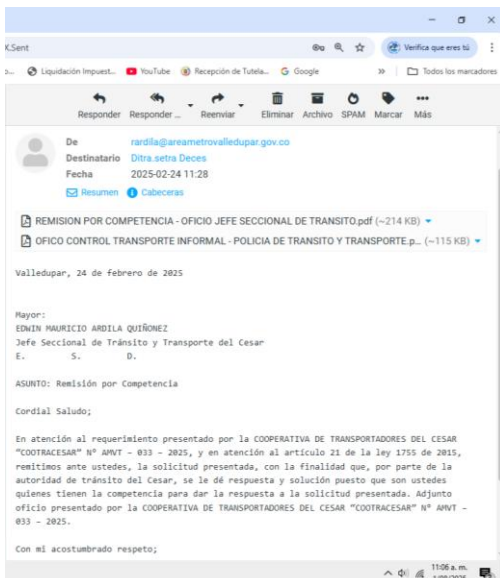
K.Sent

Verifica que eres tú

Liquidación Impuest... YouTube Recepción de Tutela... Google

» Todos los marcadores

Responder Responder ... Reenviar Eliminar Archivo SPAM Marcar Más

De rardila@areametrovalledupar.gov.co
Destinatario Ditra.setra Deces
Fecha 2025-02-24 11:28
Resumen Cabeceras

REMISION POR COMPETENCIA - OFICIO JEFE SECCIONAL DE TRANSITO.pdf (~214 KB)
OFICO CONTROL TRANSPORTE INFORMAL - POLICIA DE TRANSITO Y TRANSPORTE.p... (~115 KB)

Valledupar, 24 de febrero de 2025

Mayor:
EDWIN MAURICIO ARDILA QUIÑONEZ
Jefe Seccional de Tránsito y Transporte del Cesar
E. S. D.

ASUNTO: Remisión por Competencia

Cordial Saludo;

En atención al requerimiento presentado por la COOPERATIVA DE TRANSPORTADORES DEL CESAR "COOTRACESAR" N° AMVT – 033 – 2025, y en atención al artículo 21 de la ley 1755 de 2015, remitimos ante ustedes, la solicitud presentada, con la finalidad que, por parte de la autoridad de tránsito del Cesar, se le dé respuesta y solución puesto que son ustedes quienes tienen la competencia para dar la respuesta a la solicitud presentada. Adjunto oficio presentado por la COOPERATIVA DE TRANSPORTADORES DEL CESAR "COOTRACESAR" N° AMVT – 033 – 2025.

Con mi acostumbrado respeto;

11:06 a. m.
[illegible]